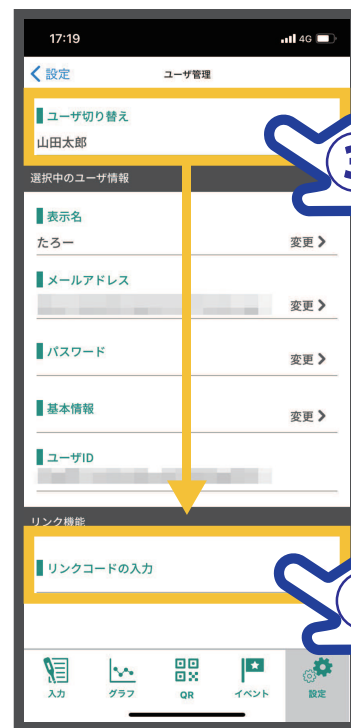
17:19
4G

設定
ユーザ管理

ユーザ切り替え
山田太郎

選択中のユーザ情報

表示名
たろー
変更

メールアドレス
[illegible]
変更

パスワード
変更

基本情報
変更

ユーザID
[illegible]

リンク機能

リンクコードの入力

入力
グラフ
QR
イベント
設定

③